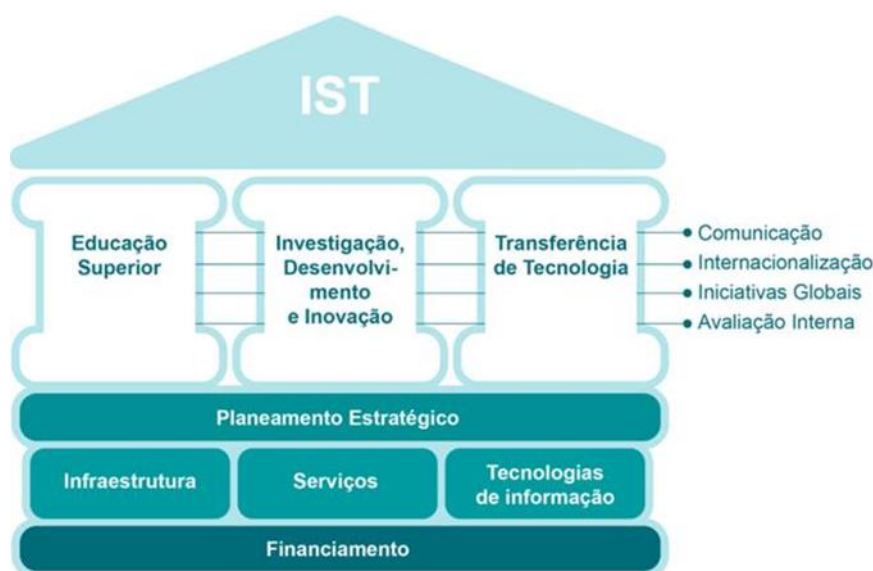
IST

Educação Superior

Investigação, Desenvolvimento e Inovação

Transferência de Tecnologia

Comunicação
Internacionalização
Iniciativas Globais
Avaliação Interna

Planeamento Estratégico

Infraestrutura

Serviços

Tecnologias de informação

Financiamento